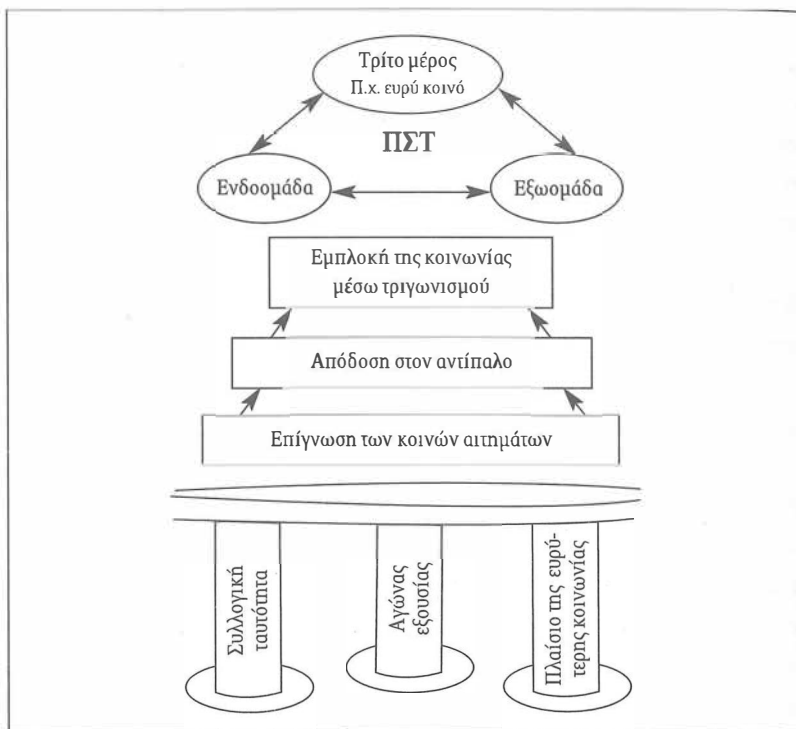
Τρίτο μέρος
Π.χ. ευρύ κοινό

ΠΣΤ

Ενδοομάδα

Εξωομάδα

Εμπλοκή της κοινωνίας μέσω τριγωνισμού

Απόδοση στον αντίπαλο

Επίγνωση των κοινών αιτημάτων

Συλλογική ταυτότητα

Αγώνας εξουσίας

Πλαίσιο της ευρύτερης κοινωνίας